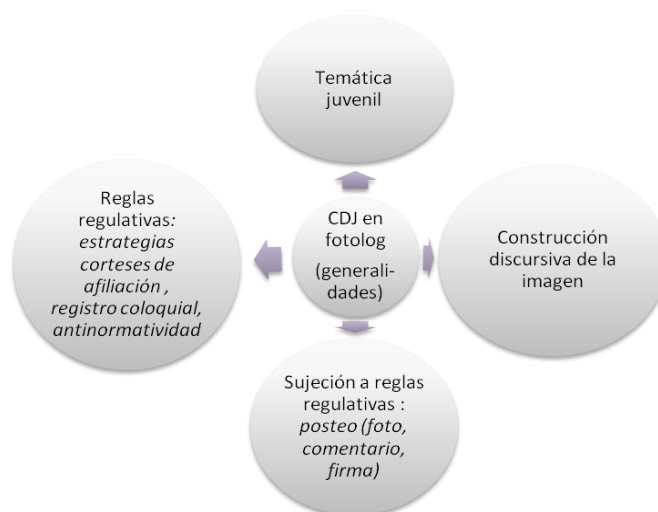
Temática juvenil

Reglas regulativas: estrategias corteses de afiliación , registro coloquial, antinormatividad

CDJ en fotolog (generalidades)

Construcción discursiva de la imagen

Sujeción a reglas regulativas : posteo (foto, comentario, firma)